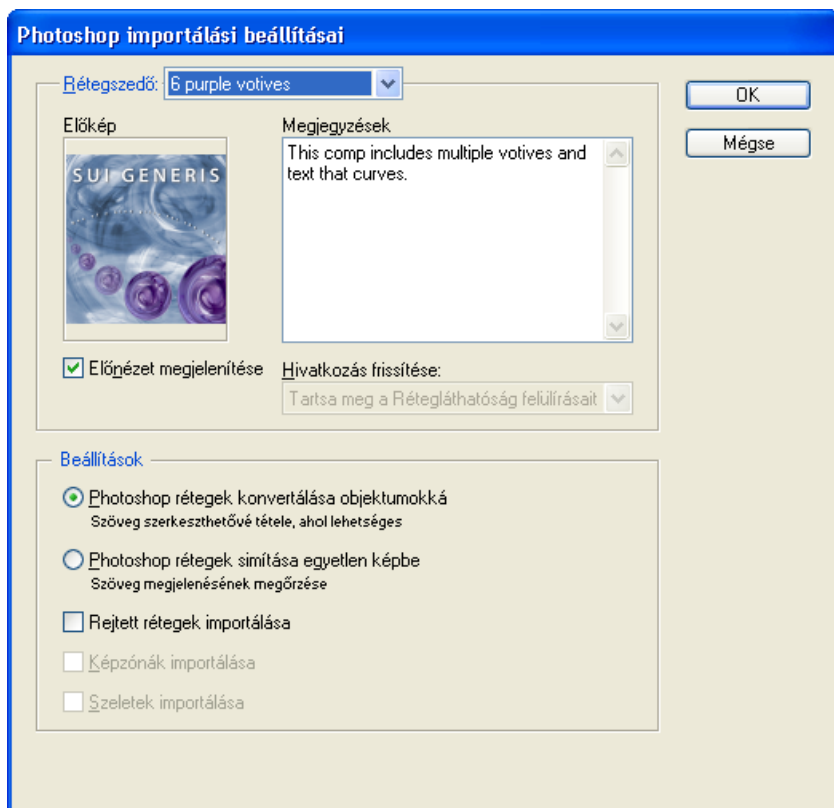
Photoshop importálási beállításai

Rétegszedő: 6 purple votives

OK

Mégse

Előkép

SUI GENERIS

Megjegyzések

This comp includes multiple votives and text that curves.

Előnézet megjelenítése

Hivatkozás frissítése:

Tartsa meg a Rétegláthatóság felülírásait

Beállítások

Photoshop rétegek konvertálása objektumokká
Szöveg szerkeszthetővé tétele, ahol lehetséges

Photoshop rétegek simítása egyetlen képbe
Szöveg megjelenésének megőrzése

Rejtett rétegek importálása

Képzónák importálása

Szeletek importálása